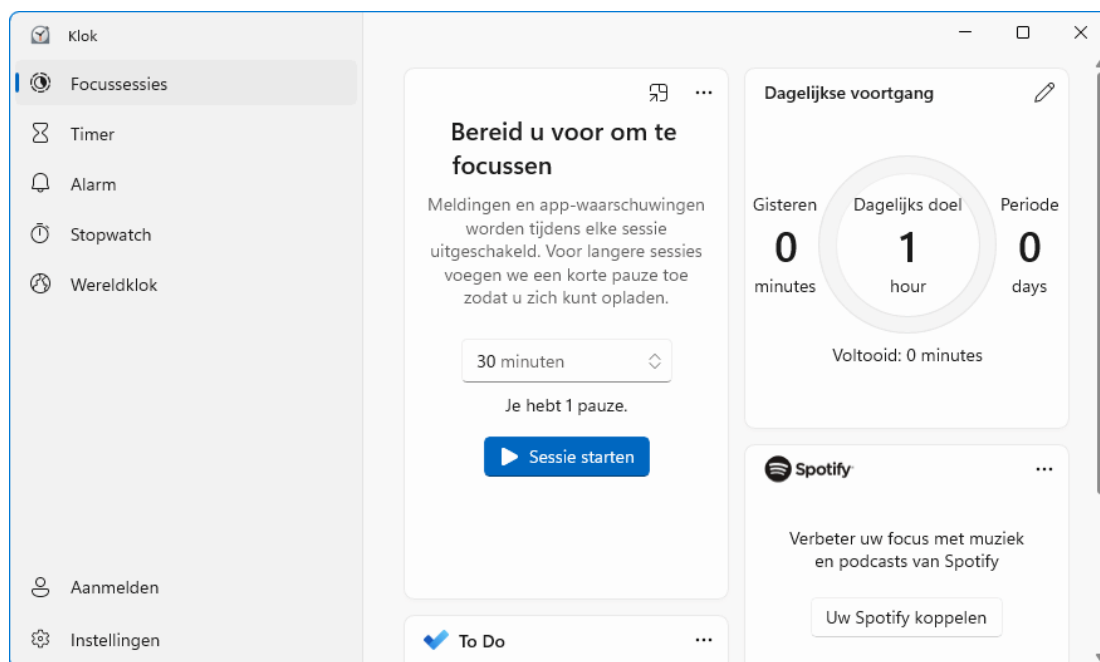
Klok

Focussessies
Timer
Alarm
Stopwatch
Wereldklok

Aanmelden
Instellingen

...

Bereid u voor om te focussen

Meldingen en app-waarschuwingen worden tijdens elke sessie uitgeschakeld. Voor langere sessies voegen we een korte pauze toe zodat u zich kunt opladen.

30 minuten

Je hebt 1 pauze.

Sessie starten

Dagelijkse voortgang

Gisteren
0
minutes

Dagelijks doel
1
hour

Periode
0
days

Voltooid: 0 minutes

Spotify
...

Verbeter uw focus met muziek en podcasts van Spotify

Uw Spotify koppelen

To Do
...